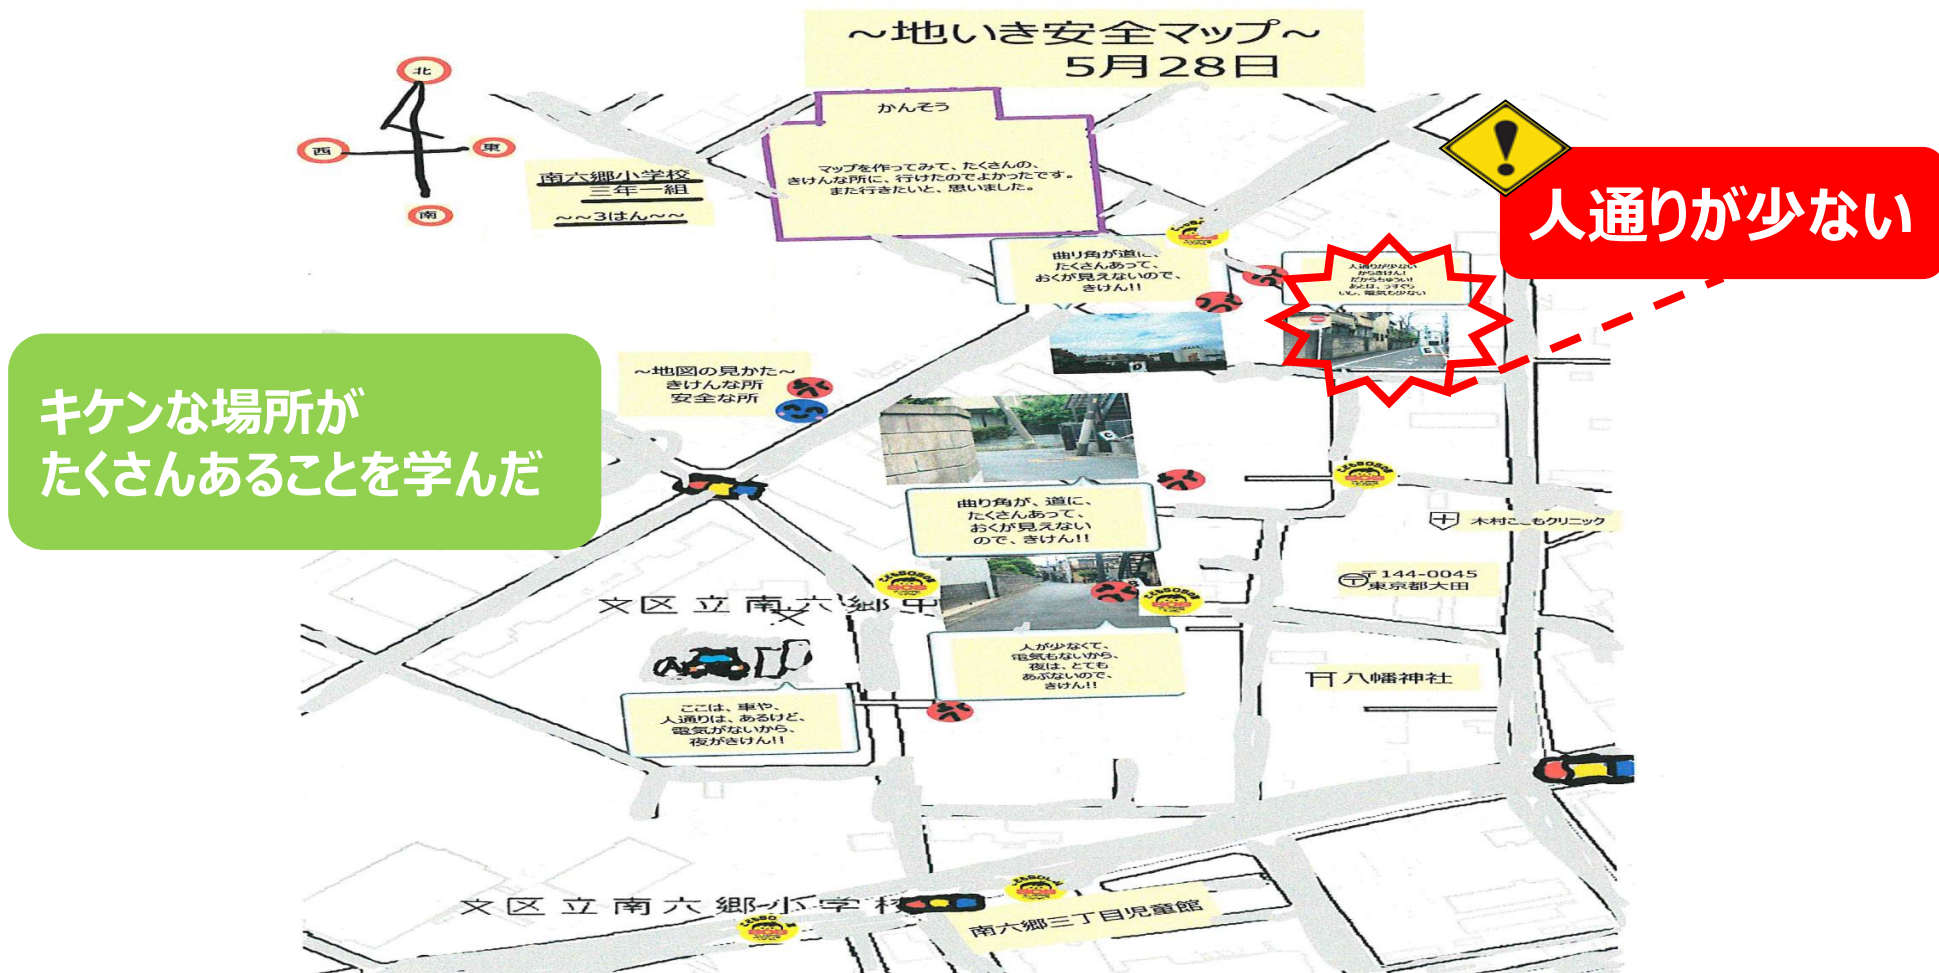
~地いき安全マップ~
5月28日

北
西
東
南

南六郷小学校
三年一組
~~3はん~~

かんそう

マップを作ってみて、たくさんの、きけんな所に、行けたのでよかったです。また行きたいと、思いました。

曲り角が道に、たくさんあって、おくが見えないので、きけん!!

人通りが少ない

人通りが少ないからきけん!だからちゅうい!あとは、うすぐらい。電気も少ない

キケンな場所が
たくさんあることを学んだ

~地図の見かた~
きけんな所
安全な所

曲り角が、道に、たくさんあって、おくが見えないので、きけん!!

木村こ_もクリニック

〒144-0045
東京都大田

文区立南六郷中

人が少なくて、電気もないから、夜は、とても あぶないので、きけん!!

八幡神社

ここは、車や、人通りは、あるけど、電気がないから、夜がきけん!!

文区立南六郷小学校

南六郷三丁目児童館